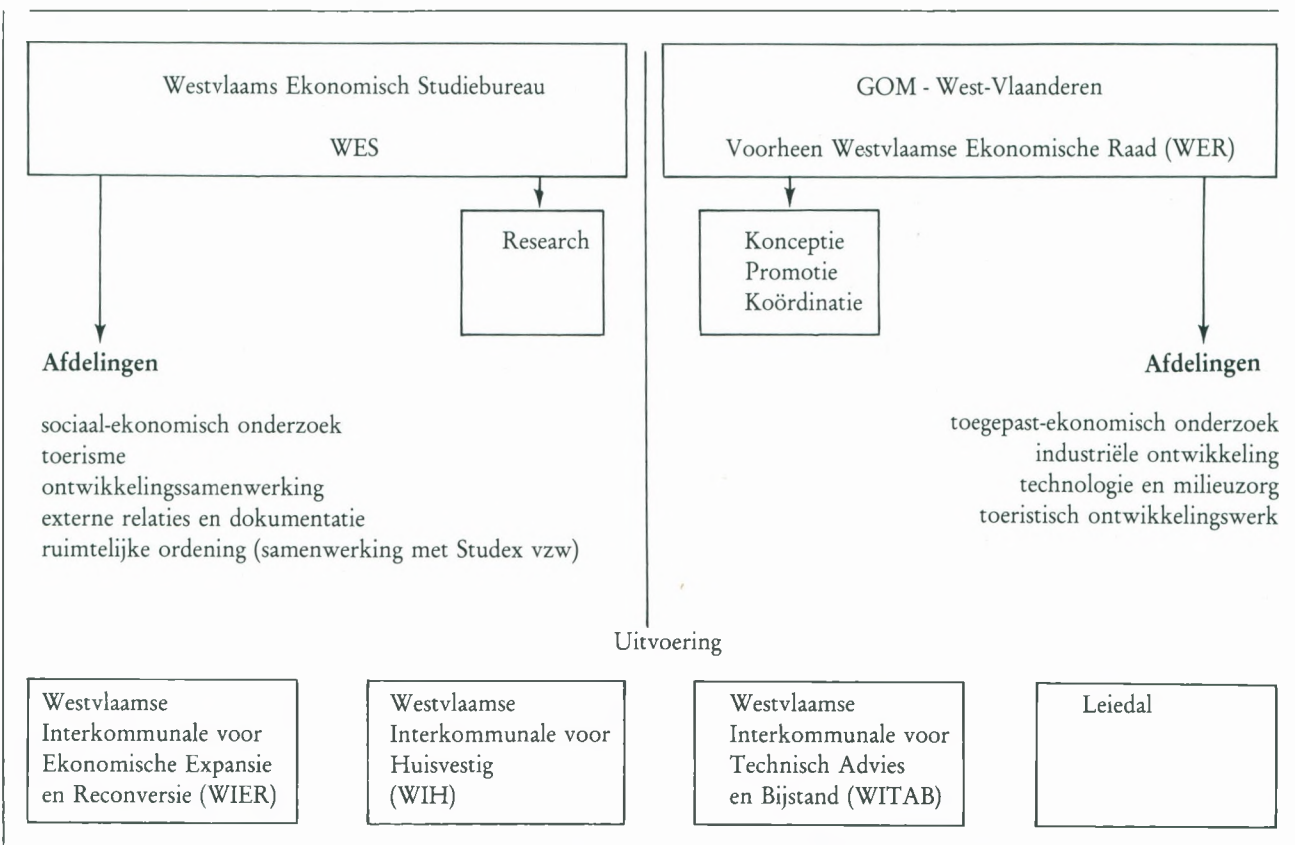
Westvlaams Ekonomisch Studiebureau

WES

Research

Afdelingen

sociaal-ekonomisch onderzoek
toerisme
ontwikkelingssamenwerking
externe relaties en dokumentatie
ruimtelijke ordening (samenwerking met Studex vzw)

GOM - West-Vlaanderen

Voorheen Westvlaamse Ekonomische Raad (WER)

Konceptie
Promotie
Koördinatie

Afdelingen

toegepast-ekonomisch onderzoek
industriële ontwikkeling
technologie en milieuzorg
toeristisch ontwikkelingswerk

Uitvoering

Westvlaamse Interkommunale voor Ekonomische Expansie en Reconversie (WIER)

Westvlaamse Interkommunale voor Huisvestig (WIH)

Westvlaamse Interkommunale voor Technisch Advies en Bijstand (WITAB)

Leiedal